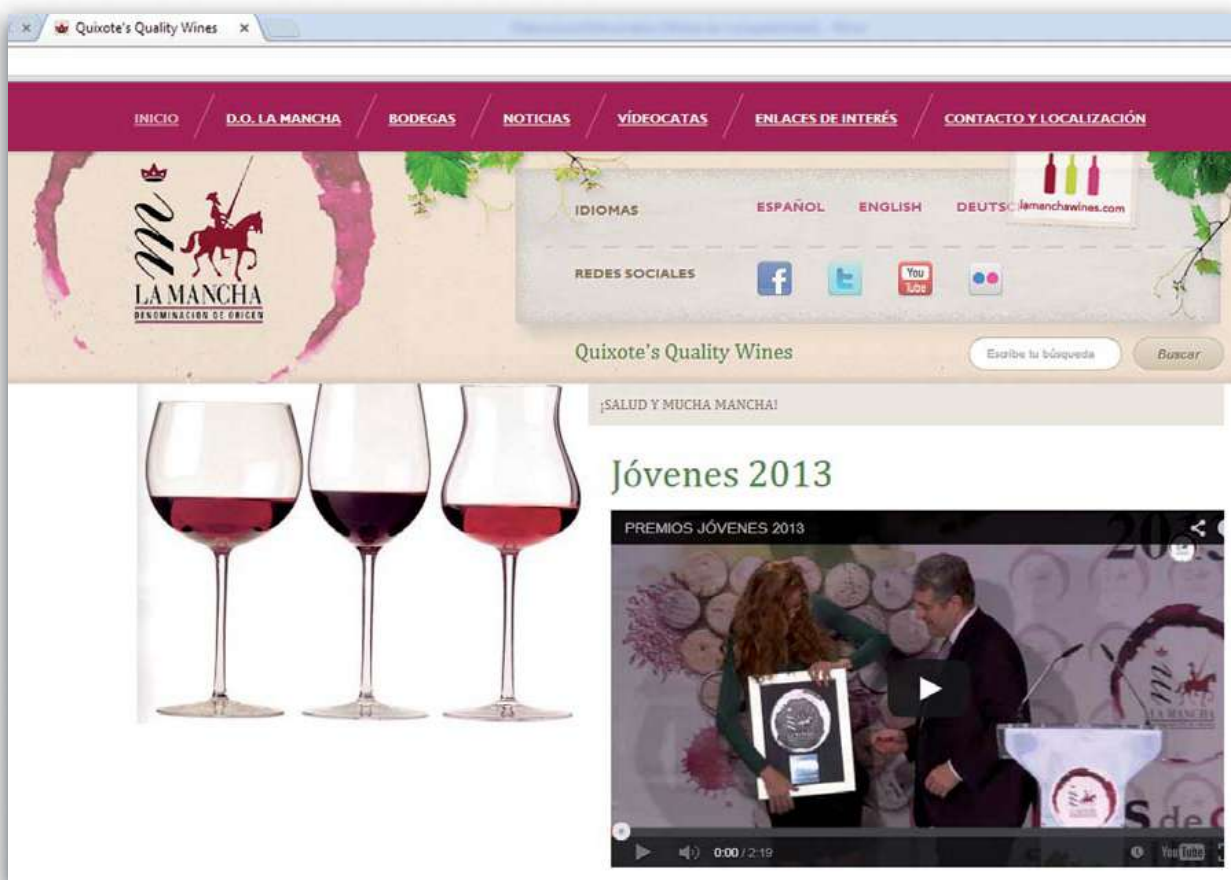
Quixote's Quality Wines ×

INICIO / D.O. LA MANCHA / BODEGAS / NOTICIAS / VÍDEOCATAS / ENLACES DE INTERÉS / CONTACTO Y LOCALIZACIÓN

LA MANCHA
DENOMINACIÓN DE ORIGEN

IDIOMAS ESPAÑOL ENGLISH DEUTSC

lamanchawines.com

REDES SOCIALES

You Tube

Quixote's Quality Wines

Escribe tu búsqueda

Buscar

¡SALUD Y MUCHA MANCHA!

Jóvenes 2013

PREMIOS JÓVENES 2013

LA MANCHA

0:00 / 2:19

YouTube